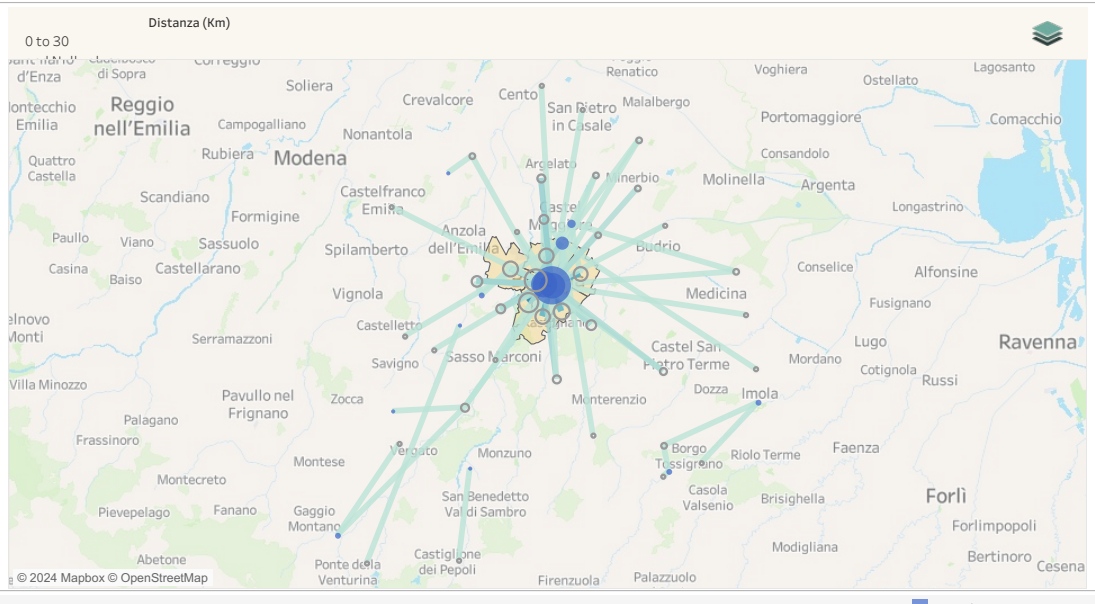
Distanza (Km)

0 to 30

d'Enza
di Sopra
Correggio
Soliera
Crevalcore
Cento
San Pietro in Casale
Renatico
Voghiera
Ostellato
Lagosanto
Montecchio Emilia
Reggio nell'Emilia
Campogalliano
Nonantola
Malalbergo
Portomaggiore
Comacchio
Quattro Castella
Rubiera
Modena
Argelato
Minerbio
Consandolo
Scandiano
Castelfranco Emilia
Castel Maggiore
Molinella
Argenta
Formigine
Anzola dell'Emilia
Budrio
Longastrino
Paullo
Viano
Sassuolo
Spilamberto
Casina
Baiso
Castellarano
Conselice
Alfonsine
Vignola
Medicina
Fusignano
elnovo Monti
Serramazzoni
Castelletto
Castel San Pietro Terme
Lugo
Savigno
Sasso Marconi
Mordano
Ravenna
Villa Minozzo
Pavullo nel Frignano
Dozza
Cotignola
Russi
Zocca
Imola
Monterenzio
Palagano
Frassinoro
Vergato
Borgo Tossignano
Riolo Terme
Faenza
Montese
Monzuno
Montecreto
Casola Valsenio
Forlì
San Benedetto Val di Sambro
Brisighella
Fanano
Pievepelago
Gaggio Montano
Forlimpopoli
Modigliana
Abetone
Castiglione dei Pepoli
Ponte della Venturina
Bertinoro
© 2024 Mapbox © OpenStreetMap
Firenzuola
Palazzuolo
Cesena